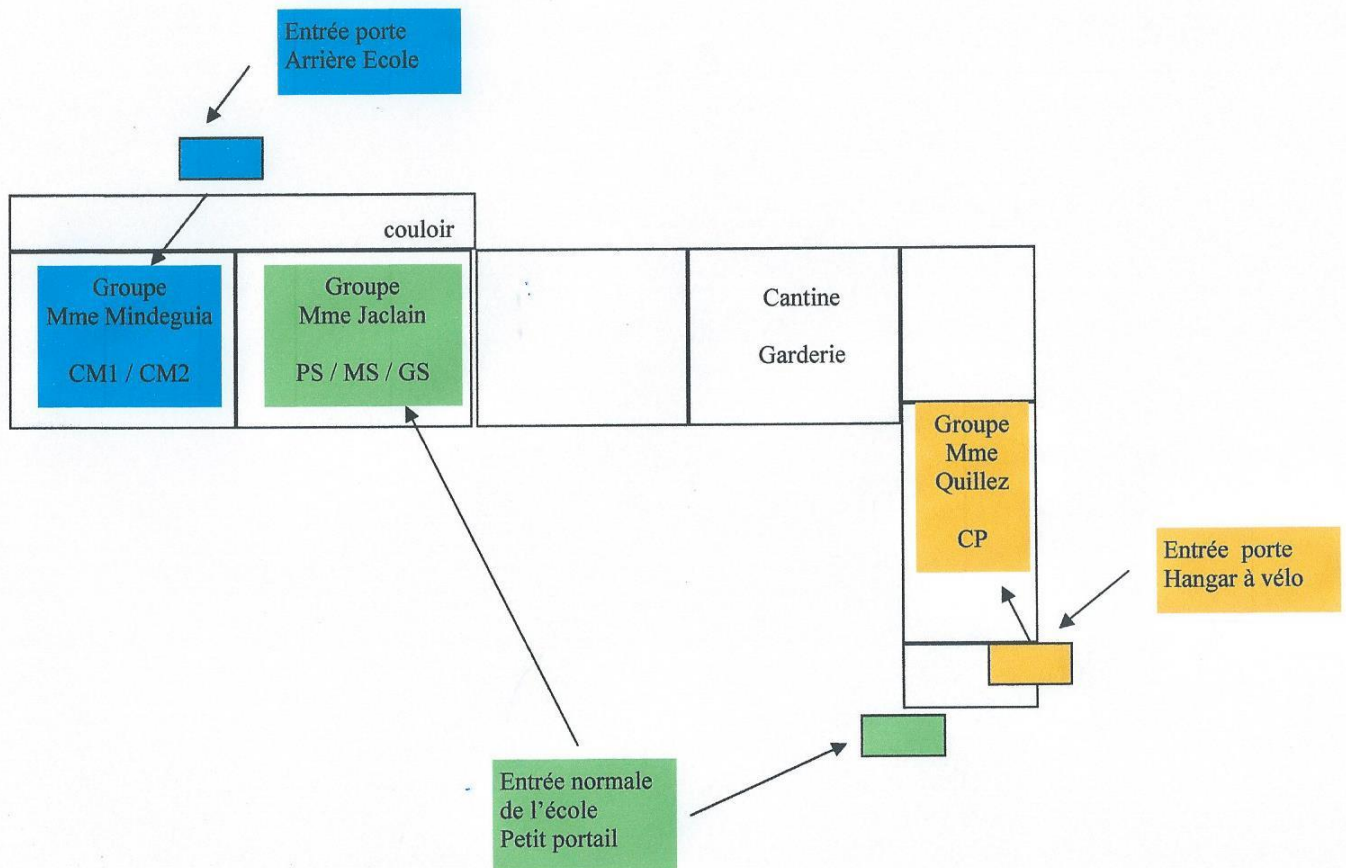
Entrée porte Arrière Ecole

couloir

Groupe Mme Mindeguia

CM1 / CM2

Groupe Mme Jaclain

PS / MS / GS

Cantine

Garderie

Groupe Mme Quillez

CP

Entrée porte Hangar à vélo

Entrée normale de l'école Petit portail